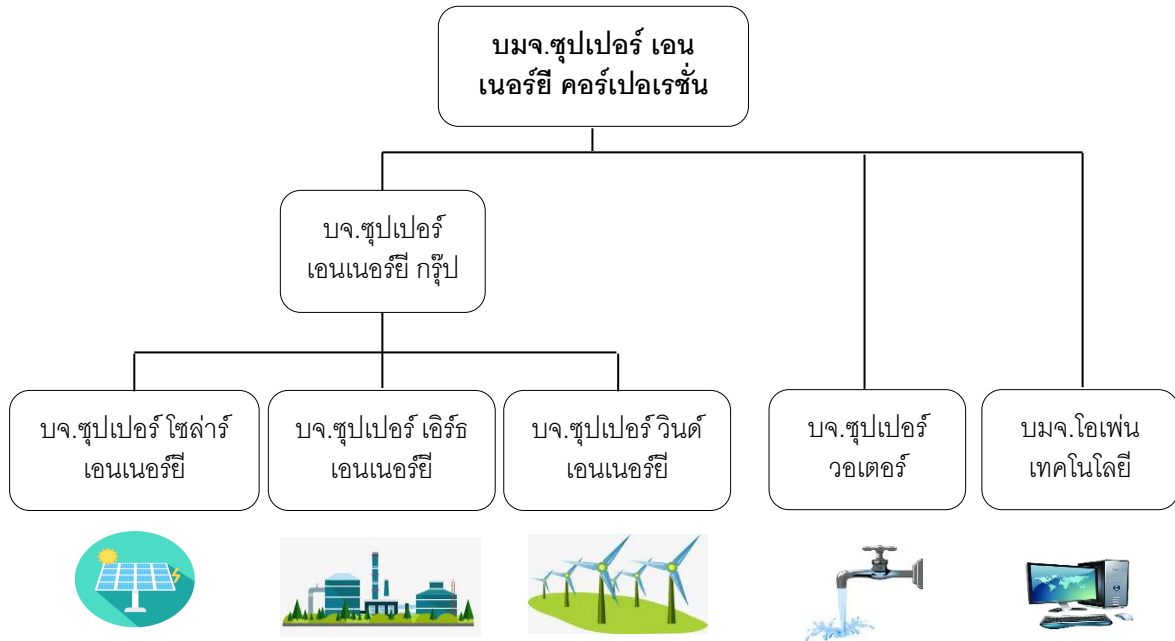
บมจ.ซุปเปอร์ เอนเนอร์ยี คอร์เปอเรชั่น

บจ.ซุปเปอร์ เอนเนอร์ยี กรุ๊ป

บจ.ซุปเปอร์ โซล่าร์ เอนเนอร์ยี

บจ.ซุปเปอร์ เอิร์ธ เอนเนอร์ยี

บจ.ซุปเปอร์ วินด์ เอนเนอร์ยี

บจ.ซุปเปอร์ วอเตอร์

บมจ.โอเพ่น เทคโนโลยี